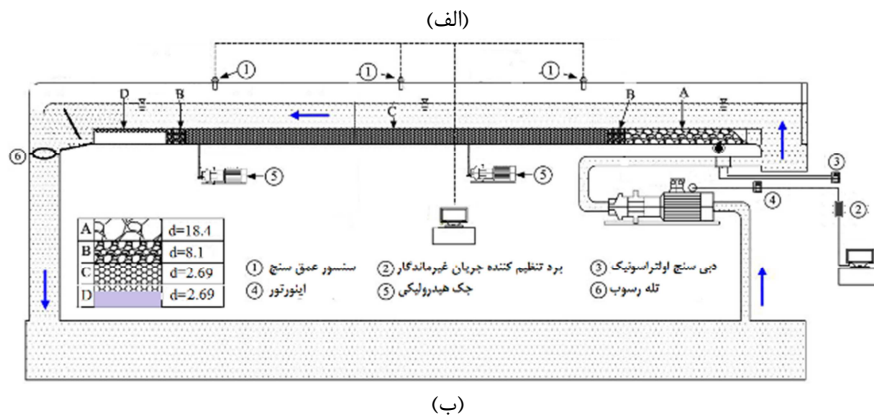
(الف)

① ① ①

D B C B A

⑥ ⑤ ⑤ ③

④ ②

| A | d=18.4 |
|---|---|
| B | d=8.1 |
| C | d=2.69 |
| D | d=2.69 |

سنسور عمق سنج ① برد تنظیم کننده جریان غیرماندگار ② دبی سنج اولتراسونیک ③
اینورتور ④ جک هیدرولیکی ⑤ تله رسوب ⑥

(ب)